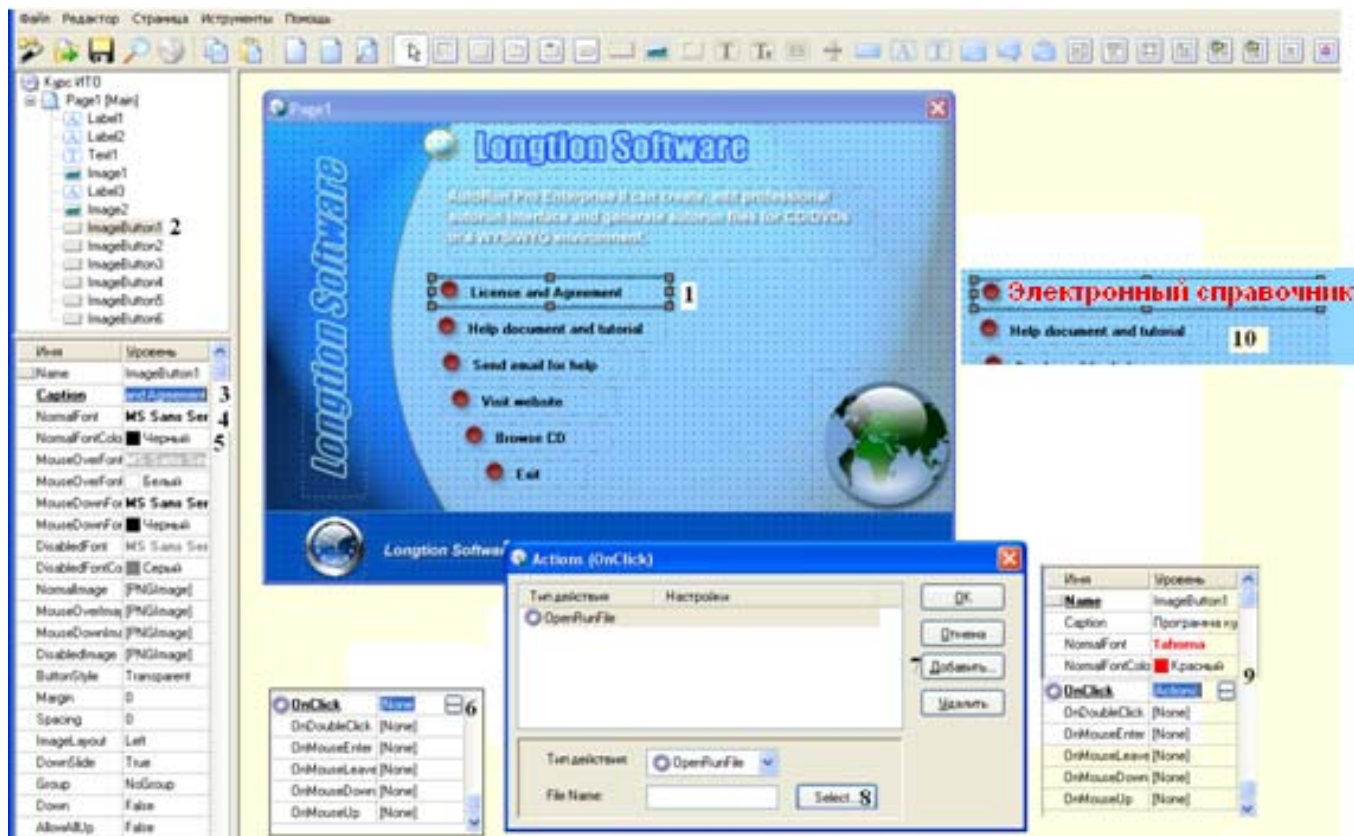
Файл Редактор Страница Инструменты Помощь

Курс ИТО
Page1 [Main]
Label1
Label2
Text1
Image1
Label3
Image2
ImageButton1 2
ImageButton2
ImageButton3
ImageButton4
ImageButton5
ImageButton6

| Имя | Уровень |
|---|---|
| Name | ImageButton1 |
| Caption | and Agreement 3 |
| NormalFont | MS Sans Ser 4 |
| NormalFontColo | Черный 5 |
| MouseOverFont | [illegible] |
| MouseOverFont | Белый |
| MouseDownFor | MS Sans Ser |
| MouseDownFor | Черный |
| DisabledFont | MS Sans Ser |
| DisabledFontCo | Серый |
| NormalImage | [PNGImage] |
| MouseOverIma | [PNGImage] |
| MouseDownIma | [PNGImage] |
| DisabledImage | [PNGImage] |
| ButtonStyle | Transparent |
| Margin | 0 |
| Spacing | 0 |
| ImageLayout | Left |
| DownSlide | True |
| Group | NoGroup |
| Down | False |
| AllowAllUp | False |

Page1

Longtion Software

longtion Software

AutoRun Pro Enterprise II can create, edit professional autorun interface and generate autorun files for CD/DVDs in a WYSIWYG environment.

License and Agreement 1
Help document and tutorial
Send email for help
Visit website
Browse CD
Exit

Longtion Softwa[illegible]

Электронный справочник
Help document and tutorial 10

Actions (OnClick)

| Тип действия | Настройки |
|---|---|
| OpenRunFile | |

OK
Отмена
7 Добавить...
Удалить

Тип действия OpenRunFile
File Name: Select... 8

| OnClick | [None] 6 |
|---|---|
| OnDoubleClick | [None] |
| OnMouseEnter | [None] |
| OnMouseLeave | [None] |
| OnMouseDown | [None] |
| OnMouseUp | [None] |

| Имя | Уровень |
|---|---|
| Name | ImageButton1 |
| Caption | Программа ку |
| NormalFont | Tahoma |
| NormalFontColo | Красный 9 |
| OnClick | Actions |
| OnDoubleClick | [None] |
| OnMouseEnter | [None] |
| OnMouseLeave | [None] |
| OnMouseDown | [None] |
| OnMouseUp | [None] |